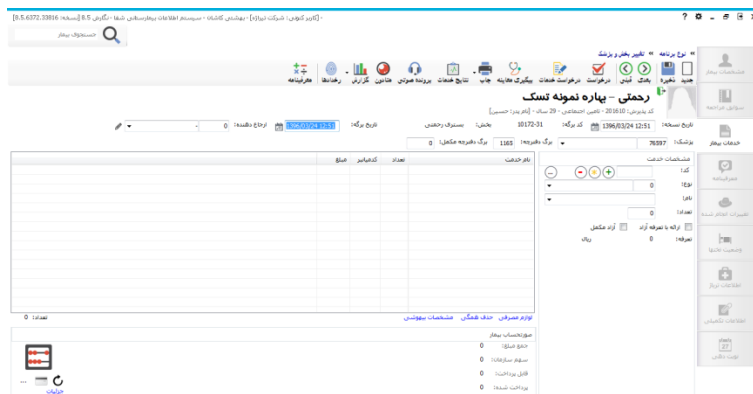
[8.5.6372.33816 :نسخه] - [کاربر کنونی: شرکت تیراژه] - بهداشتی کاشان - سیستم اطلاعات بیمارستانی شفا - نگارش 8.5

جستجوی بیمار

نوع برنامه « تغییر بخش و پزشک

مشخصات بیمار
سوابق مراجعه
خدمات بیمار
صورتحساب
تغییرات اقلام شده
وضعیت نامه‌ها
اطلاعات ارجاع
اطلاعات تکمیلی
نوبت دهی

جدید ذخیره قبلی بعدی درخواست درخواست خدمات پیگیری معاینه چاپ نتایج خدمات پرونده صوتی هشدار گزارش رخدادها هماهنگ‌ها معرفی‌نامه

رحمتی - بهاره نمونه تسک
کد پذیرش: 201610 - تامین اجتماعی - 29 سال - [نام پدر: حسین]

تاریخ نسخه: 1396/03/24 12:51 کد برگه: 10172-31 بخش: بستری رحمتی تاریخ برگه: 1396/03/24 12:51 ارجاع دهنده: 0
پزشک: 76597 برگ دفترچه: 1165 برگ دفترچه مکمل: 0

مشخصات خدمت
کد:
نوع: 0
نام:
تعداد: 0
ارائه با تعرفه آزاد آزاد مکمل
تعرفه: 0 ریال

| نام خدمت | تعداد | کدسابر | مبلغ |
|---|---|---|---|

لوازم مصرفی حذف همگانی مشخصات بیهوشی
تعداد: 0

صورتحساب بیمار
جمع مبلغ: 0
سهم سازمان: 0
قابل پرداخت: 0
پرداخت شده: 0
جزئیات